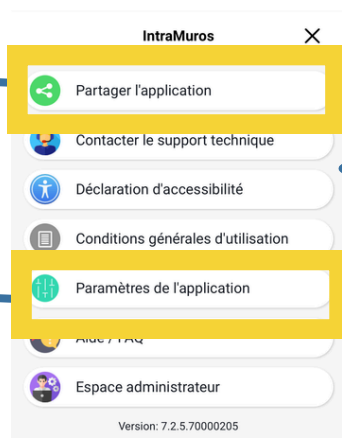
IntraMuros

×

Partager l'application

Contacter le support technique

Déclaration d'accessibilité

Conditions générales d'utilisation

Paramètres de l'application

Aide / FAQ

Espace administrateur

Version: 7.2.5.70000205